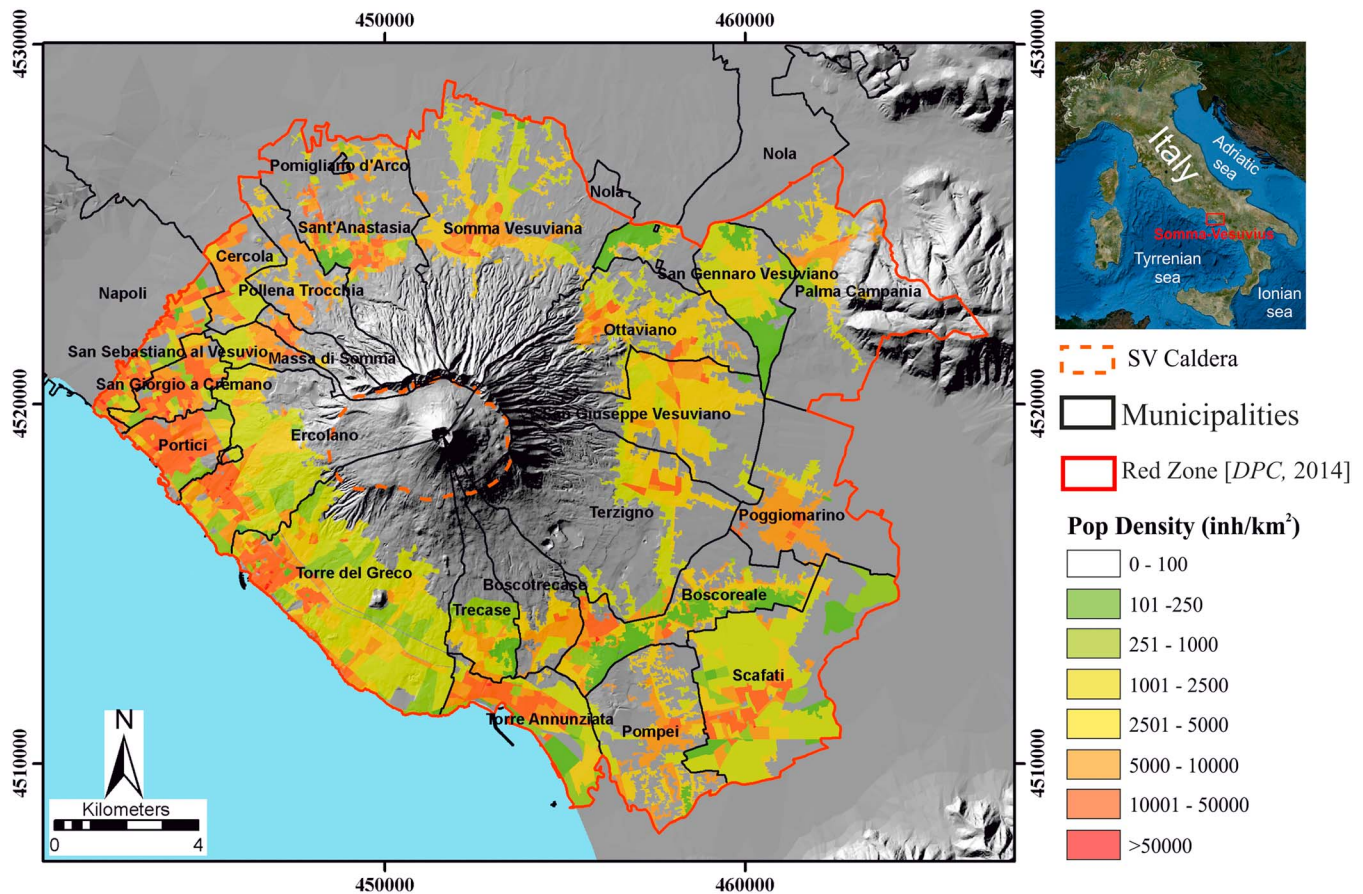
450000
460000
4530000
4530000
4520000
4520000
4510000
4510000

Pomigliano d'Arco
Nola
Nola
Sant'Anastasia
Somma Vesuviana
Cercola
San Gennaro Vesuviano
Napoli
Pollena Trocchia
Palma Campania
Ottaviano
San Sebastiano al Vesuvio
Massa di Somma
San Giorgio a Cremano
San Giuseppe Vesuviano
Portici
Ercolano
Terzigno
Poggiomarino
Torre del Greco
Boscotrecase
Boscoreale
Trecase
Scafati
Torre Annunziata
Pompei

N
Kilometers
0
4

450000
460000

Italy
Adriatic sea
Somma-Vesuvius
Tyrrenian sea
Ionian sea

SV Caldera
Municipalities
Red Zone [*DPC*, 2014]

Pop Density (inh/km$^2$)
0 - 100
101 -250
251 - 1000
1001 - 2500
2501 - 5000
5000 - 10000
10001 - 50000
>50000